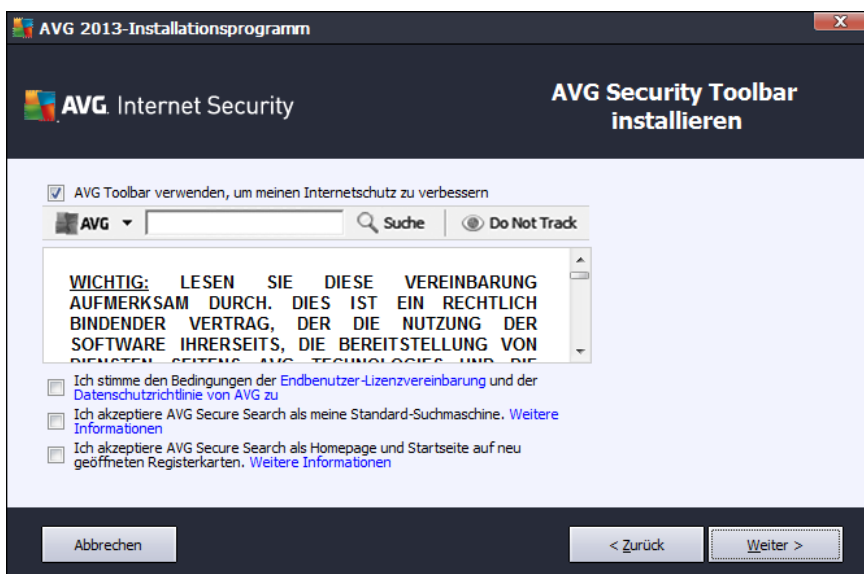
AVG 2013-Installationsprogramm

AVG. Internet Security

AVG Security Toolbar installieren

AVG Toolbar verwenden, um meinen Internetschutz zu verbessern

AVG ▾ Suche Do Not Track

WICHTIG: LESEN SIE DIESE VEREINBARUNG AUFMERKSAM DURCH. DIES IST EIN RECHTLICH BINDENDER VERTRAG, DER DIE NUTZUNG DER SOFTWARE IHRERSEITS, DIE BEREITSTELLUNG VON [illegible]

Ich stimme den Bedingungen der Endbenutzer-Lizenzvereinbarung und der Datenschutzrichtlinie von AVG zu

Ich akzeptiere AVG Secure Search als meine Standard-Suchmaschine. Weitere Informationen

Ich akzeptiere AVG Secure Search als Homepage und Startseite auf neu geöffneten Registerkarten. Weitere Informationen

Abbrechen

< Zurück

Weiter >